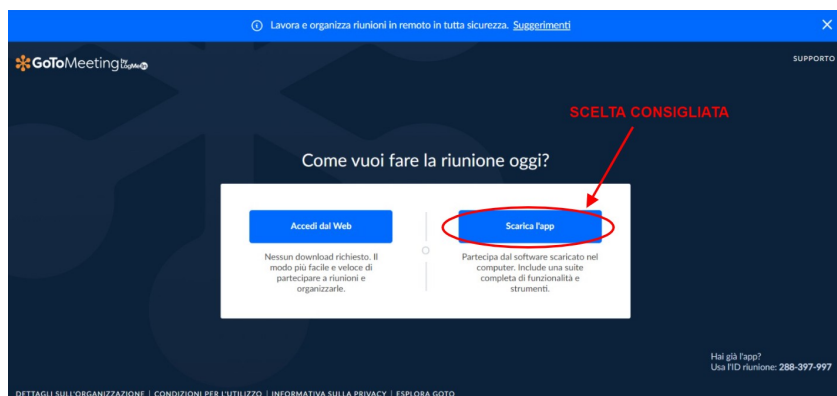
ⓘ Lavora e organizza riunioni in remoto in tutta sicurezza. Suggerimenti

×

GoToMeeting by LogMeIn

SUPPORTO

SCELTA CONSIGLIATA

Come vuoi fare la riunione oggi?

Accedi dal Web

Nessun download richiesto. Il modo più facile e veloce di partecipare a riunioni e organizzarle.

Scarica l'app

Partecipa dal software scaricato nel computer. Include una suite completa di funzionalità e strumenti.

Hai già l'app?
Usa l'ID riunione: 288-397-997

DETTAGLI SULL'ORGANIZZAZIONE | CONDIZIONI PER L'UTILIZZO | INFORMATIVA SULLA PRIVACY | ESPLORA GOTO